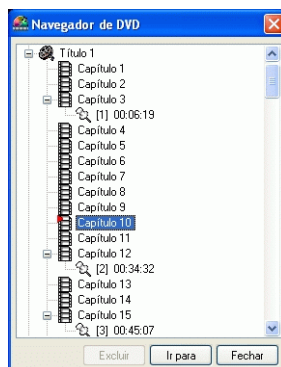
Navegador de DVD

Título 1
Capítulo 1
Capítulo 2
Capítulo 3
[1] 00:06:19
Capítulo 4
Capítulo 5
Capítulo 6
Capítulo 7
Capítulo 8
Capítulo 9
Capítulo 10
Capítulo 11
Capítulo 12
[2] 00:34:32
Capítulo 13
Capítulo 14
Capítulo 15
[3] 00:45:07

Excluir
Ir para
Fechar